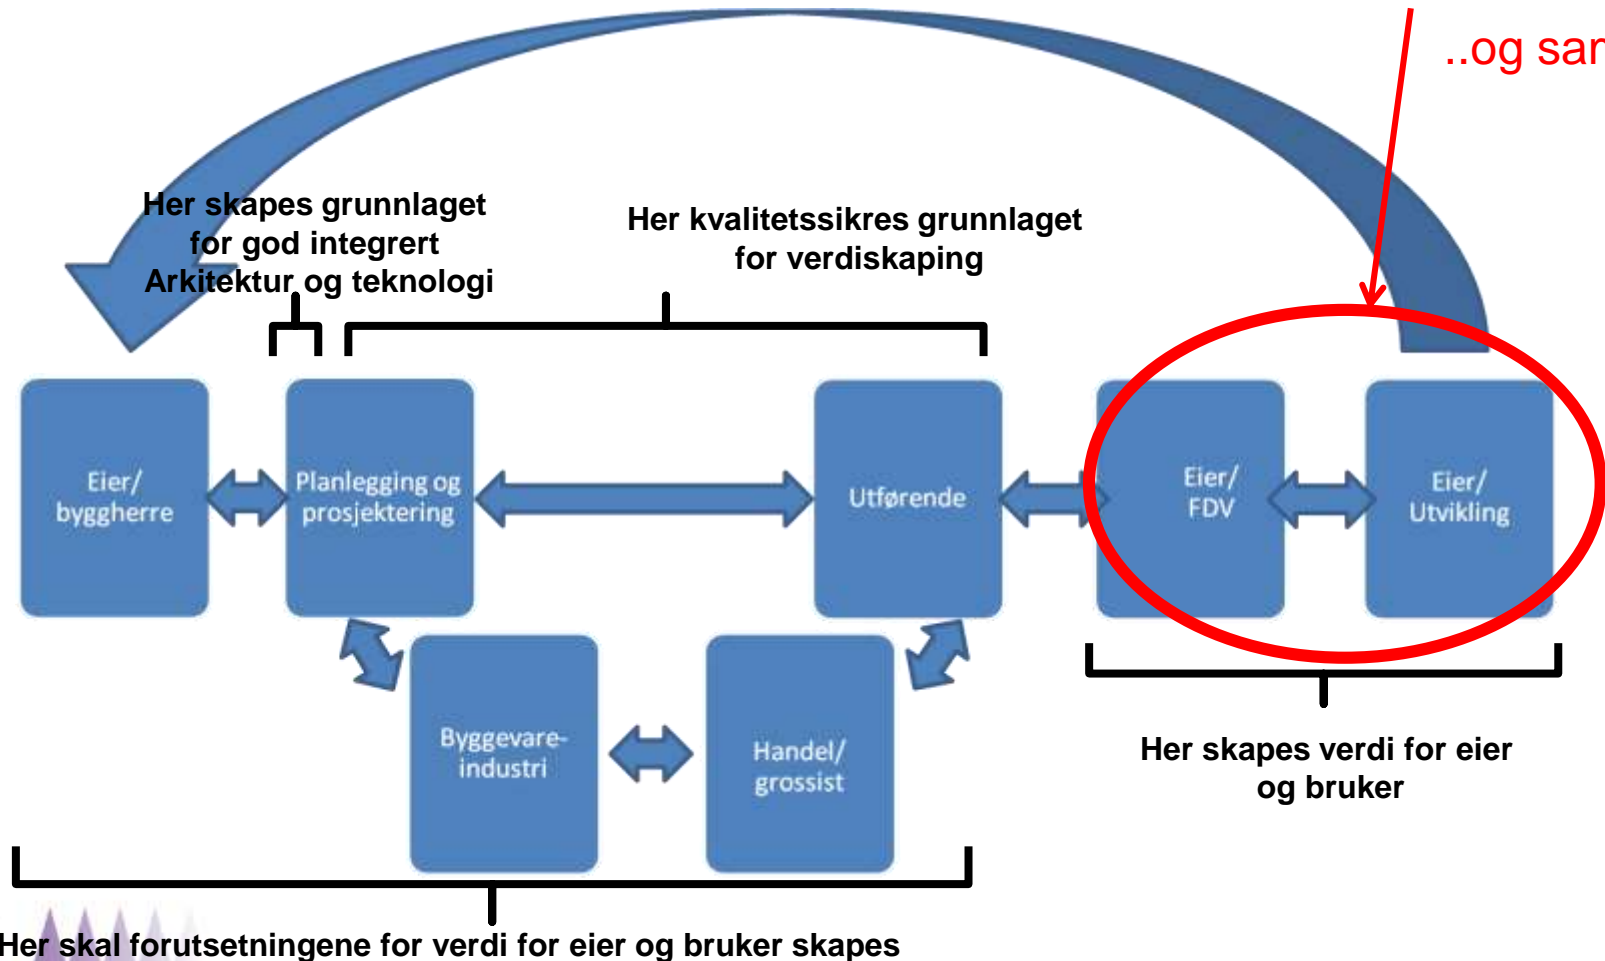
..og sar

Her skapes grunnlaget for god integrert Arkitektur og teknologi

Her kvalitetssikres grunnlaget for verdiskaping

Eier/ byggherre

Planlegging og prosjektering

Utførende

Eier/ FDV

Eier/ Utvikling

Byggevare-industri

Handel/ grossist

Her skapes verdi for eier og bruker

Her skal forutsetningene for verdi for eier og bruker skapes